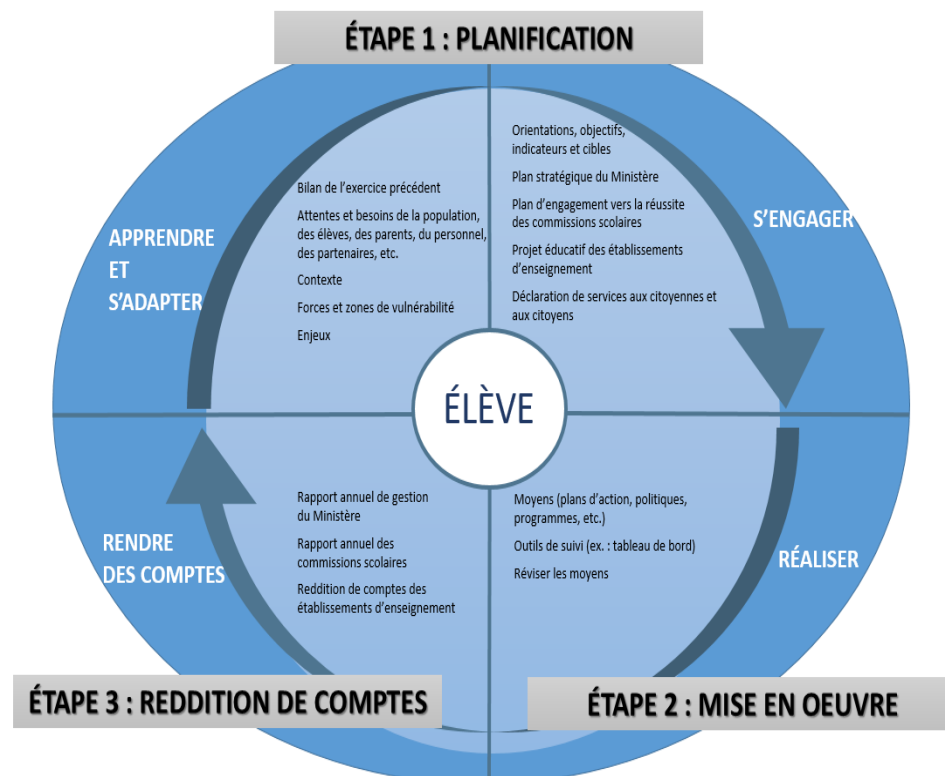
ÉTAPE 1 : PLANIFICATION

APPRENDRE ET S'ADAPTER

Bilan de l'exercice précédent

Attentes et besoins de la population, des élèves, des parents, du personnel, des partenaires, etc.

Contexte

Forces et zones de vulnérabilité

Enjeux

Orientations, objectifs, indicateurs et cibles

Plan stratégique du Ministère

Plan d'engagement vers la réussite des commissions scolaires

Projet éducatif des établissements d'enseignement

Déclaration de services aux citoyennes et aux citoyens

S'ENGAGER

ÉLÈVE

RENDRE DES COMPTES

Rapport annuel de gestion du Ministère

Rapport annuel des commissions scolaires

Reddition de comptes des établissements d'enseignement

Moyens (plans d'action, politiques, programmes, etc.)

Outils de suivi (ex. : tableau de bord)

Réviser les moyens

RÉALISER

ÉTAPE 3 : REDDITION DE COMPTES

ÉTAPE 2 : MISE EN OEUVRE